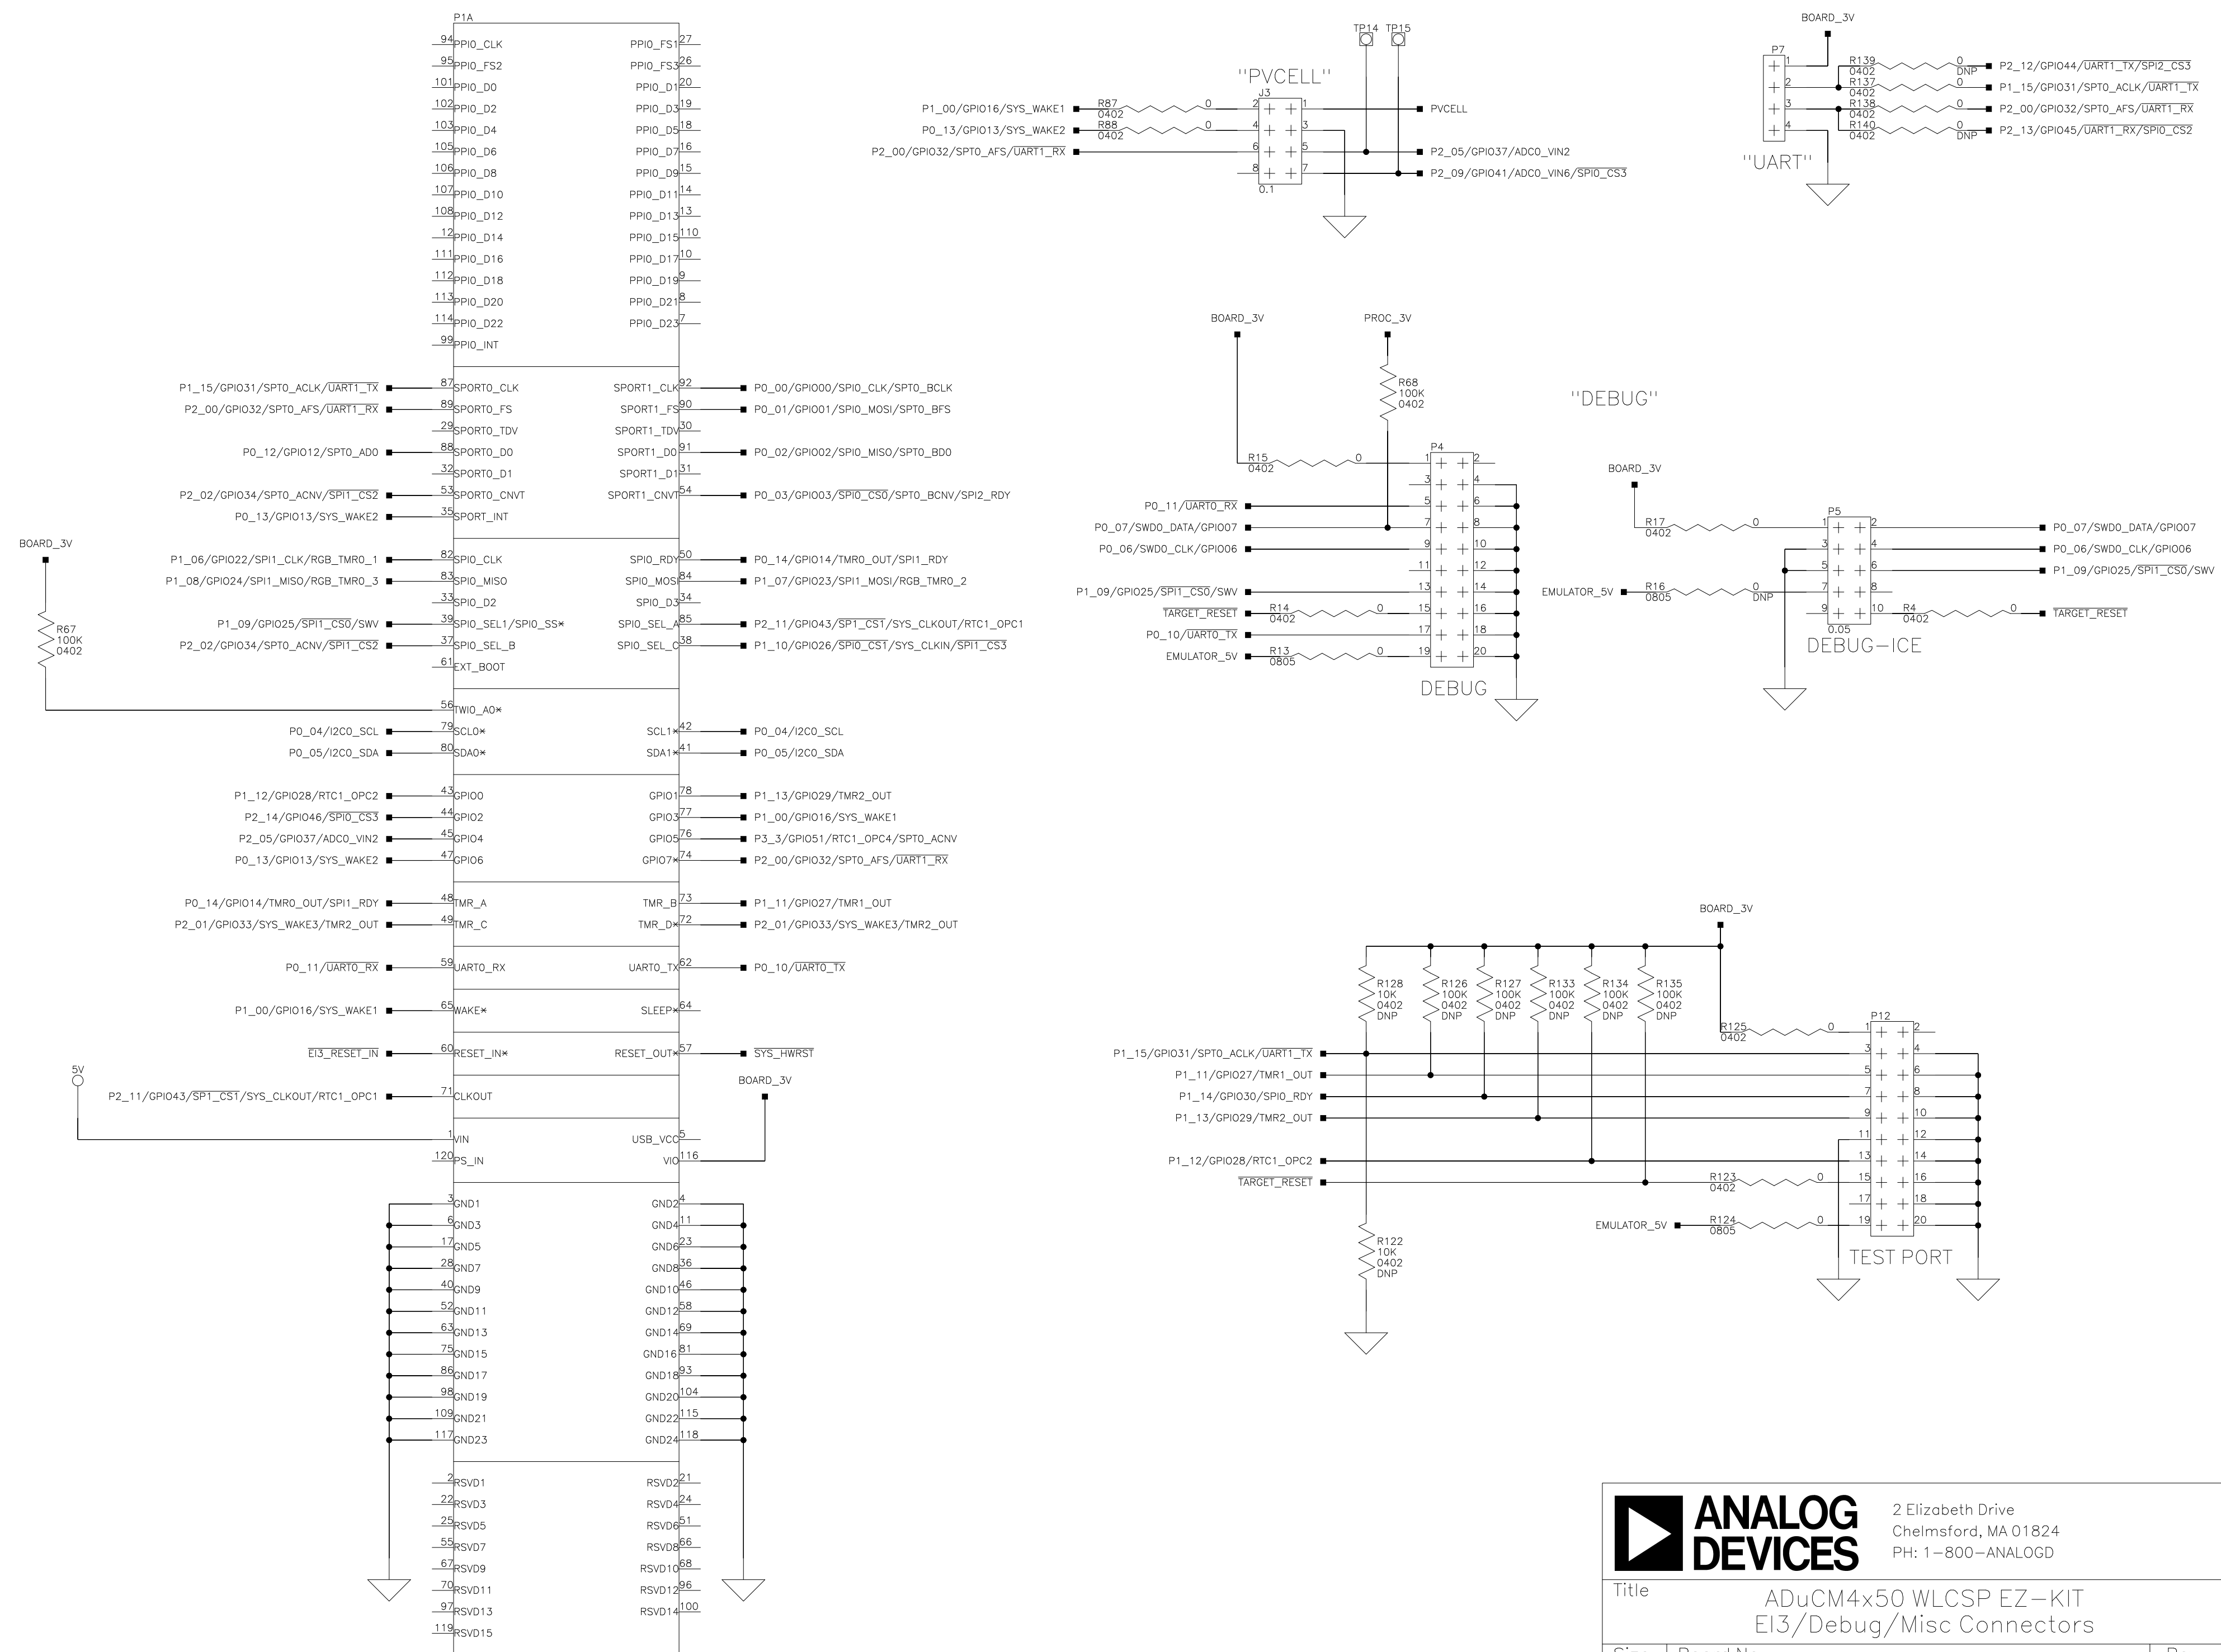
P1A

94 PPI0_CLK
95 PPI0_FS2
101 PPI0_D0
102 PPI0_D2
103 PPI0_D4
105 PPI0_D6
106 PPI0_D8
107 PPI0_D10
108 PPI0_D12
12 PPI0_D14
111 PPI0_D16
112 PPI0_D18
113 PPI0_D20
114 PPI0_D22
99 PPI0_INT

PPI0_FS1 27
PPI0_FS3 26
PPI0_D1 20
PPI0_D3 19
PPI0_D5 18
PPI0_D7 16
PPI0_D9 15
PPI0_D11 14
PPI0_D13 13
PPI0_D15 110
PPI0_D17 10
PPI0_D19 9
PPI0_D21 8
PPI0_D23 7

P1_15/GPIO31/SPT0_ACLK/$\overline{UART1\_TX}$ 87 SPORT0_CLK
P2_00/GPIO32/SPT0_AFS/$\overline{UART1\_RX}$ 89 SPORT0_FS
29 SPORT0_TDV
P0_12/GPIO12/SPT0_AD0 88 SPORT0_D0
32 SPORT0_D1
P2_02/GPIO34/SPT0_ACNV/$\overline{SPI1\_CS2}$ 53 SPORT0_CNVT
P0_13/GPIO13/SYS_WAKE2 35 SPORT_INT

SPORT1_CLK 92 P0_00/GPIO00/SPI0_CLK/SPT0_BCLK
SPORT1_FS 90 P0_01/GPIO01/SPI0_MOSI/SPT0_BFS
SPORT1_TDV 30
SPORT1_D0 91 P0_02/GPIO02/SPI0_MISO/SPT0_BD0
SPORT1_D1 31
SPORT1_CNVT 54 P0_03/GPIO03/$\overline{SPI0\_CS0}$/SPT0_BCNV/SPI2_RDY

BOARD_3V
R67 100K 0402

P1_06/GPIO22/SPI1_CLK/RGB_TMR0_1 82 SPI0_CLK
P1_08/GPIO24/SPI1_MISO/RGB_TMR0_3 83 SPI0_MISO
33 SPI0_D2
P1_09/GPIO25/$\overline{SPI1\_CS0}$/SWV 39 SPI0_SEL1/SPI0_SS*
P2_02/GPIO34/SPT0_ACNV/$\overline{SPI1\_CS2}$ 37 SPI0_SEL_B
61 EXT_BOOT

SPI0_RDY 50 P0_14/GPIO14/TMR0_OUT/SPI1_RDY
SPI0_MOSI 84 P1_07/GPIO23/SPI1_MOSI/RGB_TMR0_2
SPI0_D3 34
SPI0_SEL_A 85 P2_11/GPIO43/$\overline{SP1\_CST}$/SYS_CLKOUT/RTC1_OPC1
SPI0_SEL_C 38 P1_10/GPIO26/$\overline{SPI0\_CST}$/SYS_CLKIN/$\overline{SPI1\_CS3}$

56 TWI0_A0*
P0_04/I2C0_SCL 79 SCL0* SCL1* 42 P0_04/I2C0_SCL
P0_05/I2C0_SDA 80 SDA0* SDA1* 41 P0_05/I2C0_SDA

P1_12/GPIO28/RTC1_OPC2 43 GPIO0 GPIO1 78 P1_13/GPIO29/TMR2_OUT
P2_14/GPIO46/$\overline{SPI0\_CS3}$ 44 GPIO2 GPIO3 77 P1_00/GPIO16/SYS_WAKE1
P2_05/GPIO37/ADC0_VIN2 45 GPIO4 GPIO5 76 P3_3/GPIO51/RTC1_OPC4/SPT0_ACNV
P0_13/GPIO13/SYS_WAKE2 47 GPIO6 GPIO7* 74 P2_00/GPIO32/SPT0_AFS/$\overline{UART1\_RX}$

P0_14/GPIO14/TMR0_OUT/SPI1_RDY 48 TMR_A TMR_B 73 P1_11/GPIO27/TMR1_OUT
P2_01/GPIO33/SYS_WAKE3/TMR2_OUT 49 TMR_C TMR_D* 72 P2_01/GPIO33/SYS_WAKE3/TMR2_OUT

P0_11/$\overline{UART0\_RX}$ 59 UART0_RX UART0_TX 62 P0_10/$\overline{UART0\_TX}$

P1_00/GPIO16/SYS_WAKE1 65 WAKE* SLEEP* 64

$\overline{EI3\_RESET\_IN}$ 60 RESET_IN* RESET_OUT* 57 $\overline{SYS\_HWRST}$

5V
P2_11/GPIO43/$\overline{SP1\_CST}$/SYS_CLKOUT/RTC1_OPC1 71 CLKOUT
BOARD_3V

1 VIN USB_VCC 5
120 PS_IN VIO 116

3 GND1 GND2 4
6 GND3 GND4 11
17 GND5 GND6 23
28 GND7 GND8 36
40 GND9 GND10 46
52 GND11 GND12 58
63 GND13 GND14 69
75 GND15 GND16 81
86 GND17 GND18 93
98 GND19 GND20 104
109 GND21 GND22 115
117 GND23 GND24 118

2 RSVD1 RSVD2 21
22 RSVD3 RSVD4 24
25 RSVD5 RSVD6 51
55 RSVD7 RSVD8 66
67 RSVD9 RSVD10 68
70 RSVD11 RSVD12 96
97 RSVD13 RSVD14 100
119 RSVD15

TP14 TP15
"PVCELL"
J3
P1_00/GPIO16/SYS_WAKE1 R87 0402 0 2 1 PVCELL
P0_13/GPIO13/SYS_WAKE2 R88 0402 0 4 3
P2_00/GPIO32/SPT0_AFS/$\overline{UART1\_RX}$ 6 5 P2_05/GPIO37/ADC0_VIN2
8 7 P2_09/GPIO41/ADC0_VIN6/$\overline{SPI0\_CS3}$
0.1

BOARD_3V
P7
R139 0402 0 DNP P2_12/GPIO44/$\overline{UART1\_TX}$/$\overline{SPI2\_CS3}$
R137 0402 0 P1_15/GPIO31/SPT0_ACLK/$\overline{UART1\_TX}$
R138 0402 0 P2_00/GPIO32/SPT0_AFS/$\overline{UART1\_RX}$
R140 0402 0 DNP P2_13/GPIO45/$\overline{UART1\_RX}$/$\overline{SPI0\_CS2}$
1 2 3 4
"UART"

BOARD_3V PROC_3V
R68 100K 0402
"DEBUG"
P4
R15 0402 0 1 2
3 4
P0_11/$\overline{UART0\_RX}$ 5 6
P0_07/SWD0_DATA/GPIO07 7 8
P0_06/SWD0_CLK/GPIO06 9 10
11 12
P1_09/GPIO25/$\overline{SPI1\_CS0}$/SWV 13 14
$\overline{TARGET\_RESET}$ R14 0402 0 15 16
P0_10/$\overline{UART0\_TX}$ 17 18
EMULATOR_5V R13 0805 0 19 20
DEBUG

BOARD_3V
P5
R17 0402 0 1 2 P0_07/SWD0_DATA/GPIO07
3 4 P0_06/SWD0_CLK/GPIO06
5 6 P1_09/GPIO25/$\overline{SPI1\_CS0}$/SWV
EMULATOR_5V R16 0805 0 DNP 7 8
9 10 R4 0402 0 $\overline{TARGET\_RESET}$
0.05
DEBUG-ICE

BOARD_3V
R128 10K 0402 DNP
R126 100K 0402 DNP
R127 100K 0402 DNP
R133 100K 0402 DNP
R134 100K 0402 DNP
R135 100K 0402 DNP
R125 0402 0
P12
1 2
P1_15/GPIO31/SPT0_ACLK/$\overline{UART1\_TX}$ 3 4
P1_11/GPIO27/TMR1_OUT 5 6
P1_14/GPIO30/SPI0_RDY 7 8
P1_13/GPIO29/TMR2_OUT 9 10
11 12
P1_12/GPIO28/RTC1_OPC2 13 14
$\overline{TARGET\_RESET}$ R123 0402 0 15 16
17 18
EMULATOR_5V R124 0805 0 19 20
TEST PORT
R122 10K 0402 DNP

ANALOG DEVICES
2 Elizabeth Drive
Chelmsford, MA 01824
PH: 1-800-ANALOGD
Title
ADuCM4x50 WLCSP EZ-KIT
EI3/Debug/Misc Connectors